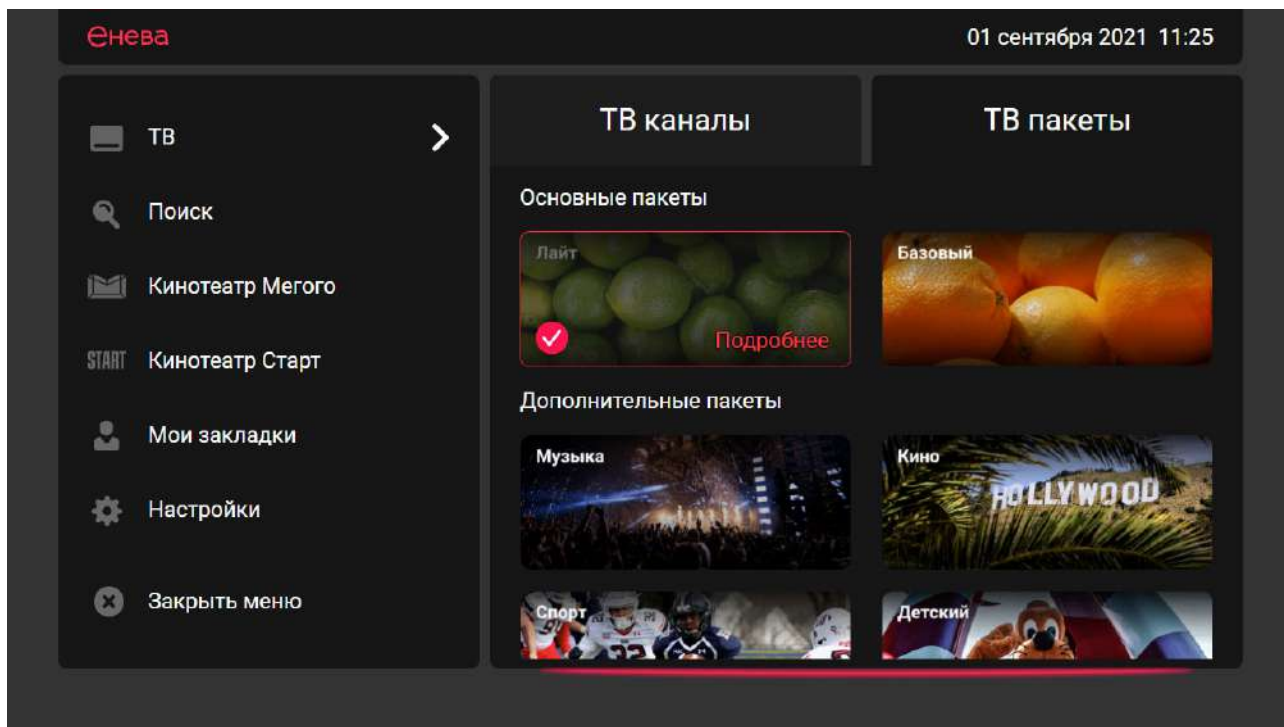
енева

01 сентября 2021 11:25

ТВ

Поиск

Кинотеатр Мегого

START Кинотеатр Старт

Мои закладки

Настройки

Закрыть меню

ТВ каналы

ТВ пакеты

Основные пакеты

Лайт

Подробнее

Базовый

Дополнительные пакеты

Музыка

Кино

HOLLYWOOD

Спорт

Детский